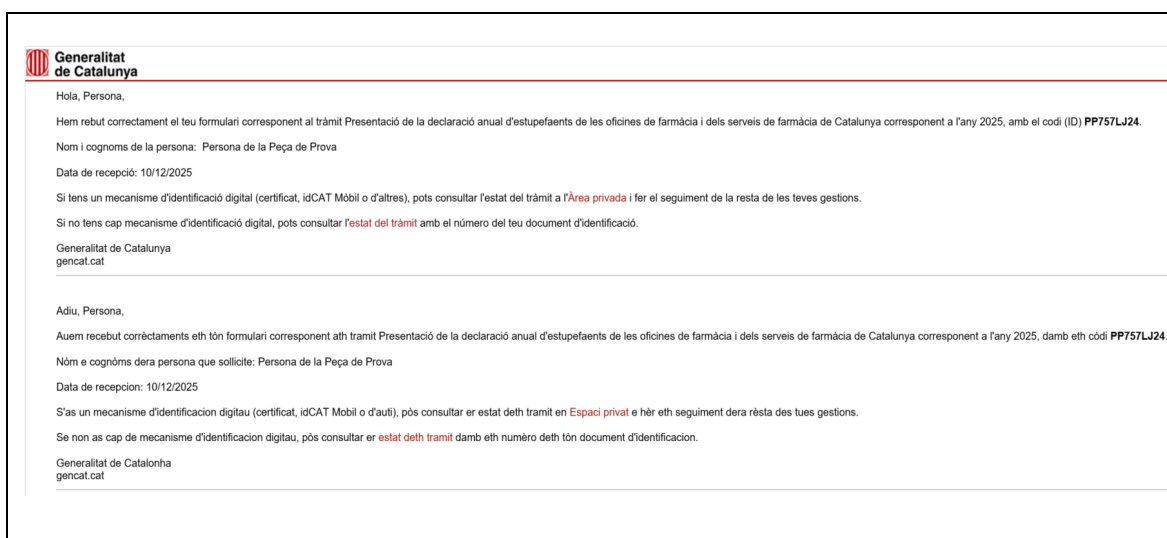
Generalitat de Catalunya

Hola, Persona,

Hem rebut correctament el teu formulari corresponent al tràmit Presentació de la declaració anual d'estupefaents de les oficines de farmàcia i dels serveis de farmàcia de Catalunya corresponent a l'any 2025, amb el codi (ID) **PP757LJ24**.

Nom i cognoms de la persona: Persona de la Peça de Prova

Data de recepció: 10/12/2025

Si tens un mecanisme d'identificació digital (certificat, idCAT Mòbil o d'altres), pots consultar l'estat del tràmit a l'Àrea privada i fer el seguiment de la resta de les teves gestions.

Si no tens cap mecanisme d'identificació digital, pots consultar l'estat del tràmit amb el número del teu document d'identificació.

Generalitat de Catalunya
gencat.cat

Adiu, Persona,

Auem recebut corrèctaments eth tòn formulari corresponent ath tramit Presentació de la declaració anual d'estupefaents de les oficines de farmàcia i dels serveis de farmàcia de Catalunya corresponent a l'any 2025, damb eth còdi **PP757LJ24**.

Nòm e cognòms dera persona que sollicite: Persona de la Peça de Prova

Data de recepcion: 10/12/2025

S'as un mecanisme d'identificacion digitau (certificat, idCAT Mobil o d'auti), pòs consultar er estat deth tramit en Espaci privat e hèr eth seguiment dera rèsta des tues gestions.

Se non as cap de mecanisme d'identificacion digitau, pòs consultar er estat deth tramit damb eth numèro deth tòn document d'identificacion.

Generalitat de Catalonha
gencat.cat